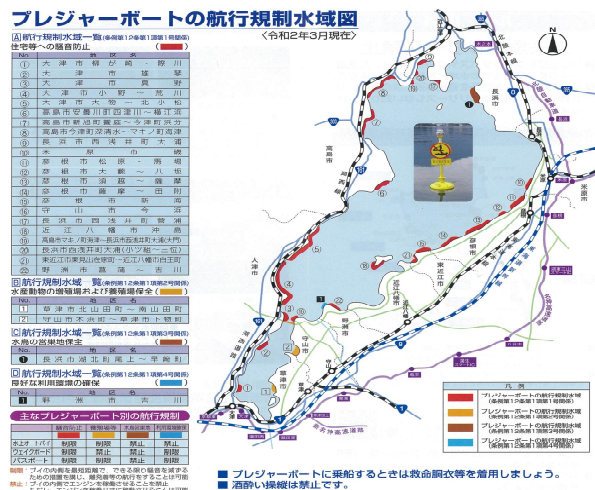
プレジャーボートの航行規制水域図
〈令和2年3月現在〉

A 航行規制水域一覧(条例第12条第1項第1号関係)
住宅等への騒音防止

| No. | 区　域 |
|---|---|
| ① | 大津市柳が崎・唐川 |
| ② | 大津市堅田 |
| ③ | 大津市真野 |
| ④ | 大津市小野・荒川 |
| ⑤ | 大津市大物・北小松 |
| ⑥ | 高島市安曇川町四津川～北舟木 |
| ⑦ | 高島市新旭町饗庭～今津町浜分 |
| ⑧ | 高島市今津町深清水～マキノ町海津 |
| ⑨ | 長浜市西浅井町大浦 |
| ⑩ | 木之本 |
| ⑪ | 彦根市松原・薩摩 |
| ⑫ | 彦根市大藪～八坂 |
| ⑬ | 彦根市須越～新海 |
| ⑭ | 彦根市薩摩～田附 |
| ⑮ | 彦根市新海 |
| ⑯ | 近江八幡市今浜 |
| ⑰ | 長浜市西浅井町菅浦 |
| ⑱ | 近江八幡市沖島 |
| ⑲ | 高島市マキノ町海津～長浜市西浅井町大浦(大門) |
| ⑳ | 長浜市西浅井町菅浦～(小ノ見) |
| ㉑ | 東近江市栗見出在家町～近江八幡市白王町 |
| ㉒ | 野洲市菖蒲～吉川 |

B 航行規制水域一覧(条例第12条第1項第2号関係)
水産動物の増殖場および養殖場保全

| No. | 区　域 |
|---|---|
| ① | 草津市北山田町～南山田町 |
| ② | 守山市赤野井町～草津市下寺町 |

C 航行規制水域一覧(条例第12条第1項第3号関係)
水鳥の営巣地保全

| No. | 区　域 |
|---|---|
| ① | 長浜市湖北町尾上～早崎町 |

D 航行規制水域一覧(条例第12条第1項第4号関係)
良好な利用環境の確保

| No. | 区　域 |
|---|---|
| ① | 野洲市吉川 |

主なプレジャーボート別の航行規制

| | 騒音防止 | 養殖場保全 | 水鳥の営巣地 | 利用環境確保 |
|---|---|---|---|---|
| 水上オートバイ | 制限 | 禁止 | 禁止 | 禁止 |
| ウェイクボード | 制限 | 禁止 | 禁止 | 禁止 |
| バスボート | 制限 | 制限 | 禁止 | 禁止 |

制限：ヴィケ内側を最低距離で、できる限り騒音を減ずるための措置を講じ、最低限要の航行をすることは可能
※人力のプレジャーボートを除くすべての…

北
長浜市
米原市
高島市
彦根市
東近江市
近江八幡市
大津市
野洲市
守山市
草津市

凡　例
プレジャーボートの航行規制水域(条例第12条第1項第1号関係)
プレジャーボートの航行規制水域(条例第12条第1項第2号関係)
プレジャーボートの航行規制水域(条例第12条第1項第3号関係)
プレジャーボートの航行規制水域(条例第12条第1項第4号関係)

■ プレジャーボートに乗船するときは救命胴衣等を着用しましょう。
■ 酒酔い操縦は禁止です。